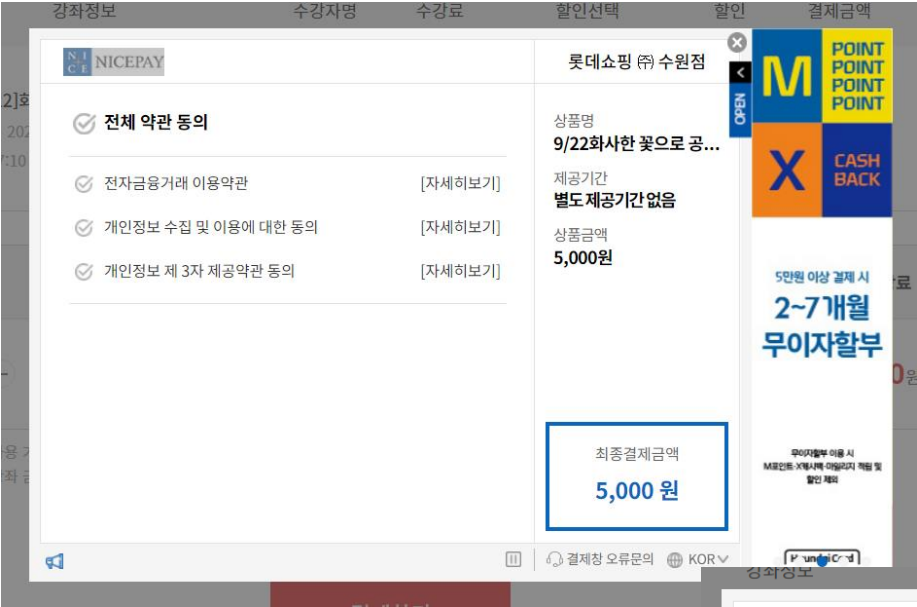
강좌정보 수강자명 수강료 할인선택 할인 결제금액

NICEPAY

롯데쇼핑 ㈜ 수원점

전체 약관 동의

전자금융거래 이용약관 [자세히보기]

개인정보 수집 및 이용에 대한 동의 [자세히보기]

개인정보 제 3자 제공약관 동의 [자세히보기]

상품명
9/22화사한 꽃으로 공...

제공기간
별도 제공기간 없음

상품금액
5,000원

최종결제금액
5,000 원

결제창 오류문의 KOR

OPEN

M POINT POINT POINT POINT

X CASH BACK

5만원 이상 결제 시
2~7개월
무이자할부

무이자할부 이용 시
M포인트·X캐시백·마일리지 적립 및
할인 제외

HyundaiCard

강좌정보